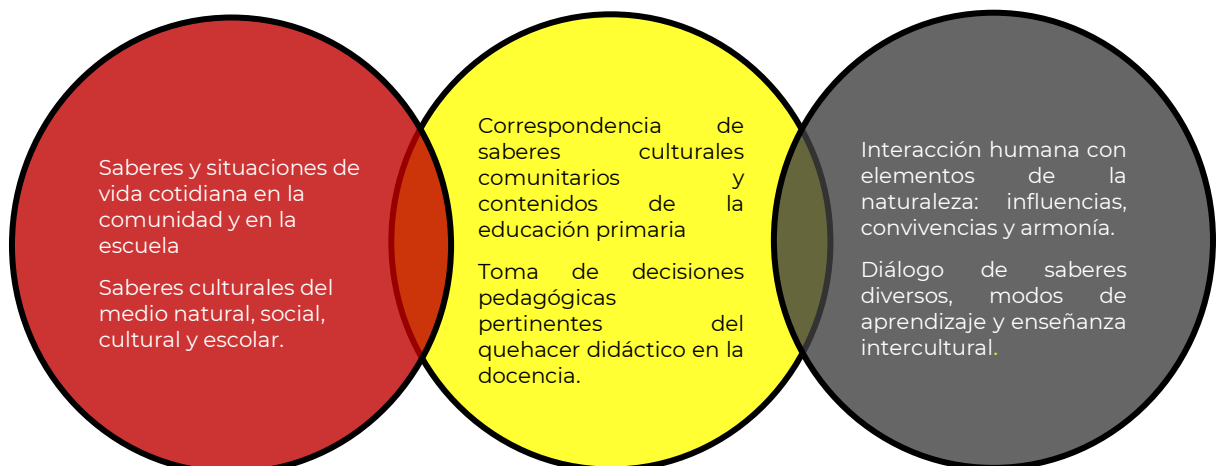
Saberes y situaciones de vida cotidiana en la comunidad y en la escuela

Saberes culturales del medio natural, social, cultural y escolar.

Correspondencia de saberes culturales comunitarios y contenidos de la educación primaria

Toma de decisiones pedagógicas pertinentes del quehacer didáctico en la docencia.

Interacción humana con elementos de la naturaleza: influencias, convivencias y armonía.

Diálogo de saberes diversos, modos de aprendizaje y enseñanza intercultural.